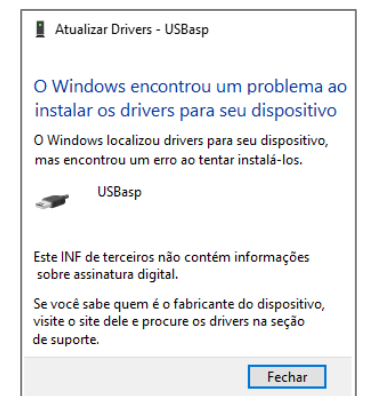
Atualizar Drivers - USBasp

O Windows encontrou um problema ao instalar os drivers para seu dispositivo

O Windows localizou drivers para seu dispositivo, mas encontrou um erro ao tentar instalá-los.

USBasp

Este INF de terceiros não contém informações sobre assinatura digital.

Se você sabe quem é o fabricante do dispositivo, visite o site dele e procure os drivers na seção de suporte.

Fechar